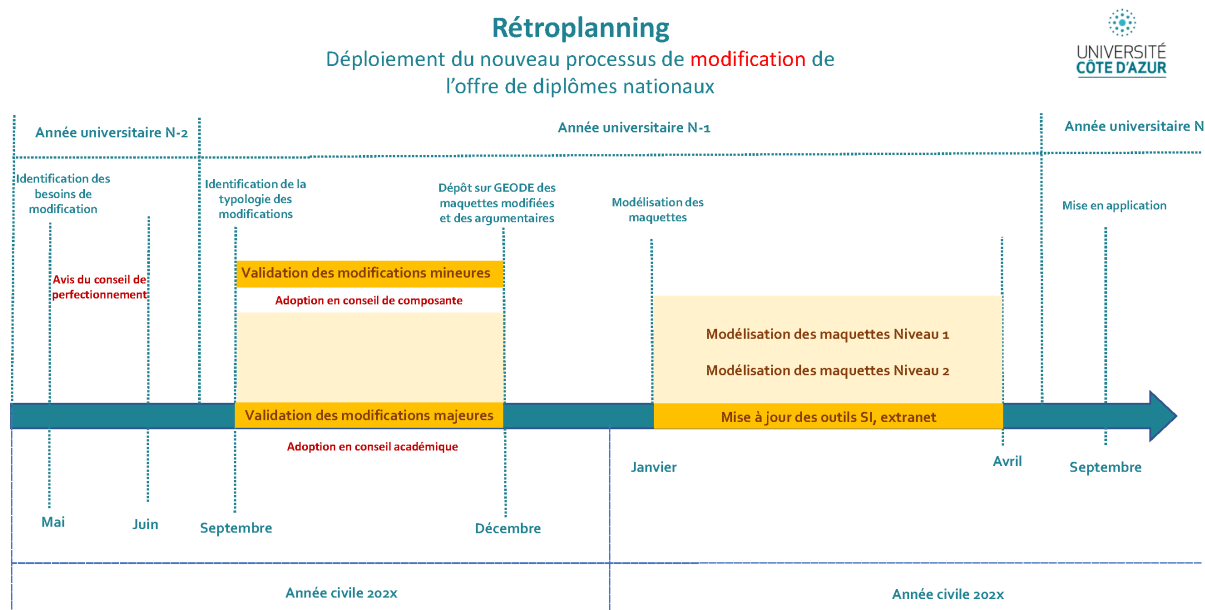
Rétroplanning
Déploiement du nouveau processus de modification de l'offre de diplômes nationaux

UNIVERSITÉ CÔTE D'AZUR

Année universitaire N-2

Année universitaire N-1

Année universitaire N

Identification des besoins de modification

Identification de la typologie des modifications

Dépôt sur GEODE des maquettes modifiées et des argumentaires

Modélisation des maquettes

Mise en application

Avis du conseil de perfectionnement

Validation des modifications mineures

Adoption en conseil de composante

Modélisation des maquettes Niveau 1

Modélisation des maquettes Niveau 2

Validation des modifications majeures

Mise à jour des outils SI, extranet

Adoption en conseil académique

Janvier

Avril

Septembre

Mai

Juin

Septembre

Décembre

Année civile 202x

Année civile 202x